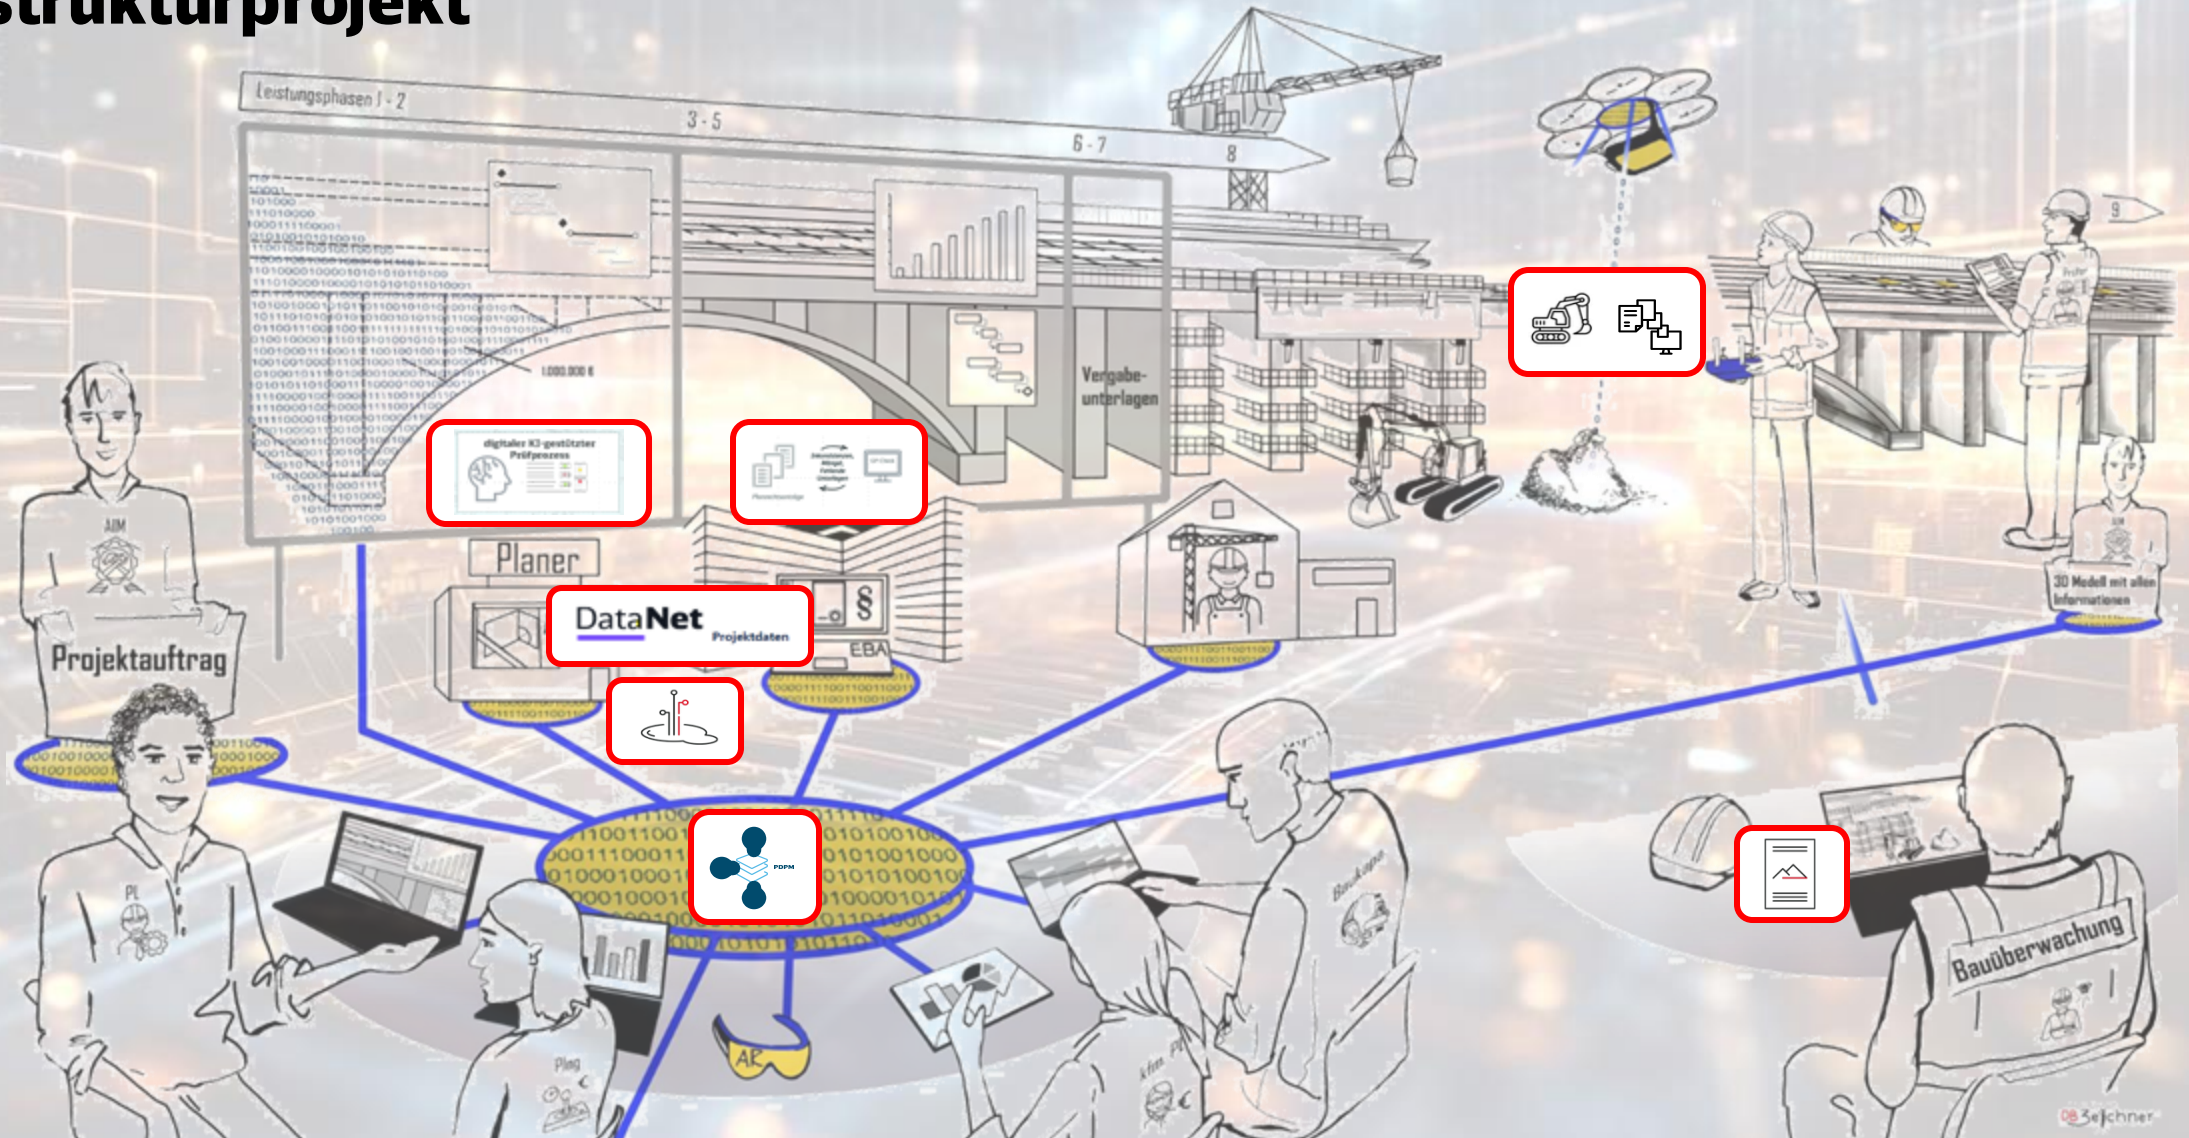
strukturprojekt

Leistungsphasen 1 - 2

3 - 5

6 - 7

8

9

1.000.000 €

Vergabeunterlagen

digitaler KI-gestützter Prüfprozess

Planer

DataNet Projektdaten

§

EBA

AIM

Projektauftrag

PDPM

PL

AR

Plan

Bauherr

Bauüberwachung

3D Modell mit allen Informationen

Prüfer

DB Zeichner